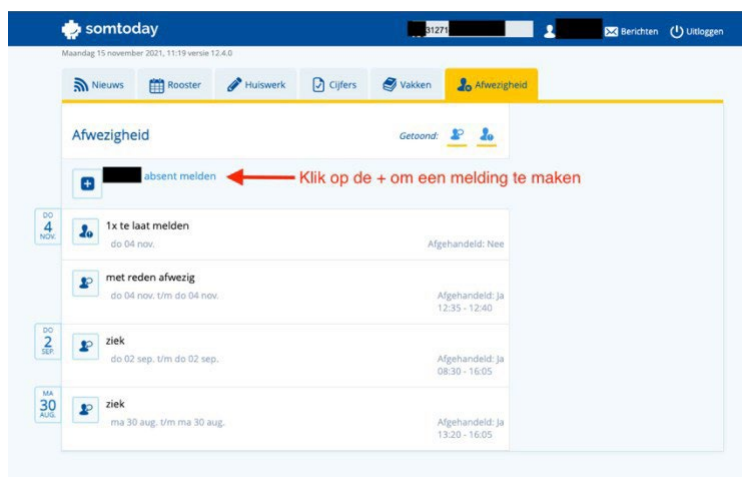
somtoday

31271 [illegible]

Berichten Uitloggen

Maandag 15 november 2021, 11:19 versie 12.4.0

Nieuws Rooster Huiswerk Cijfers Vakken Afwezigheid

Afwezigheid

Getoond:

absent melden

Klik op de + om een melding te maken

DO 4 NOV.

1x te laat melden
do 04 nov.
Afgehandeld: Nee

met reden afwezig
do 04 nov. t/m do 04 nov.
Afgehandeld: Ja
12:35 - 12:40

DO 2 SEP.

ziek
do 02 sep. t/m do 02 sep.
Afgehandeld: Ja
08:30 - 16:05

MA 30 AUG.

ziek
ma 30 aug. t/m ma 30 aug.
Afgehandeld: Ja
13:20 - 16:05